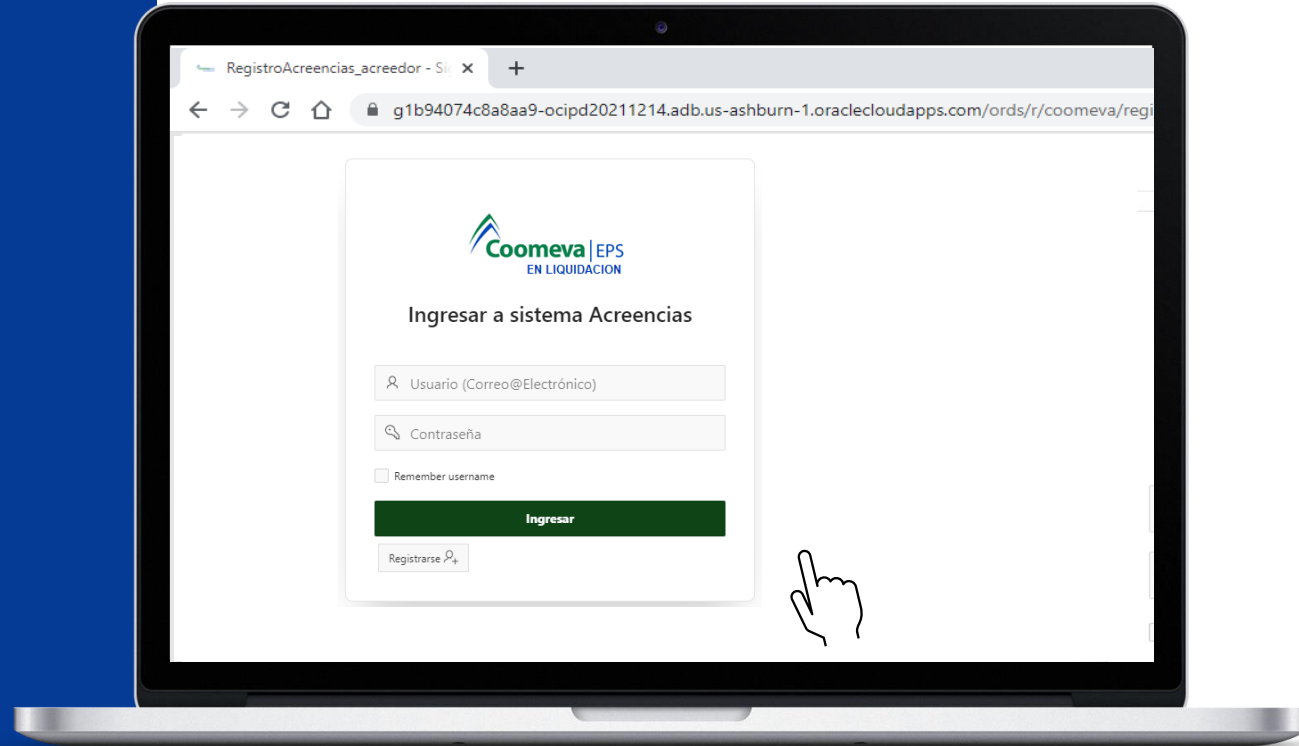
RegistroAcreencias_acreedor - Si

g1b94074c8a8aa9-ocipd20211214.adb.us-ashburn-1.oraclecloudapps.com/ords/r/coomeva/regi

Coomeva | EPS
EN LIQUIDACION

Ingresar a sistema Acreencias

Usuario (Correo@Electrónico)

Contraseña

Remember username

Ingresar

Registrarse